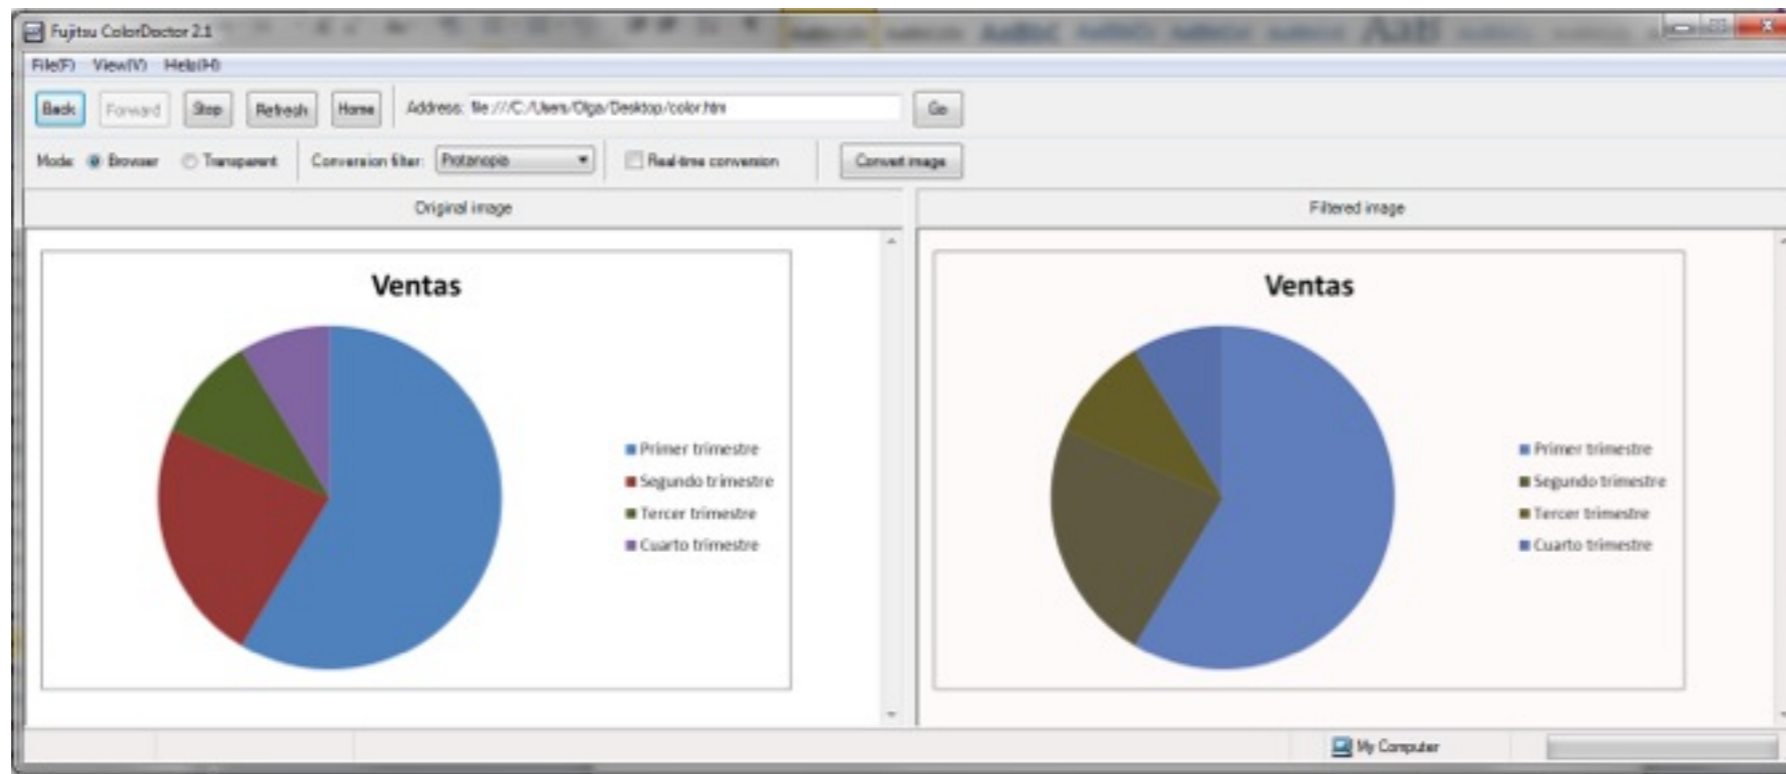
Fujitsu ColorDoctor 2.1

File(F) View(V) Help(H)

Back Forward Stop Refresh Home Address: file:///C:/Users/Olga/Desktop/color.htm Go

Mode: Browser Transparent Conversion filter: Protanopia Real-time conversion Convert image

Original image

Ventas

Primer trimestre
Segundo trimestre
Tercer trimestre
Cuarto trimestre

Filtered image

Ventas

Primer trimestre
Segundo trimestre
Tercer trimestre
Cuarto trimestre

My Computer